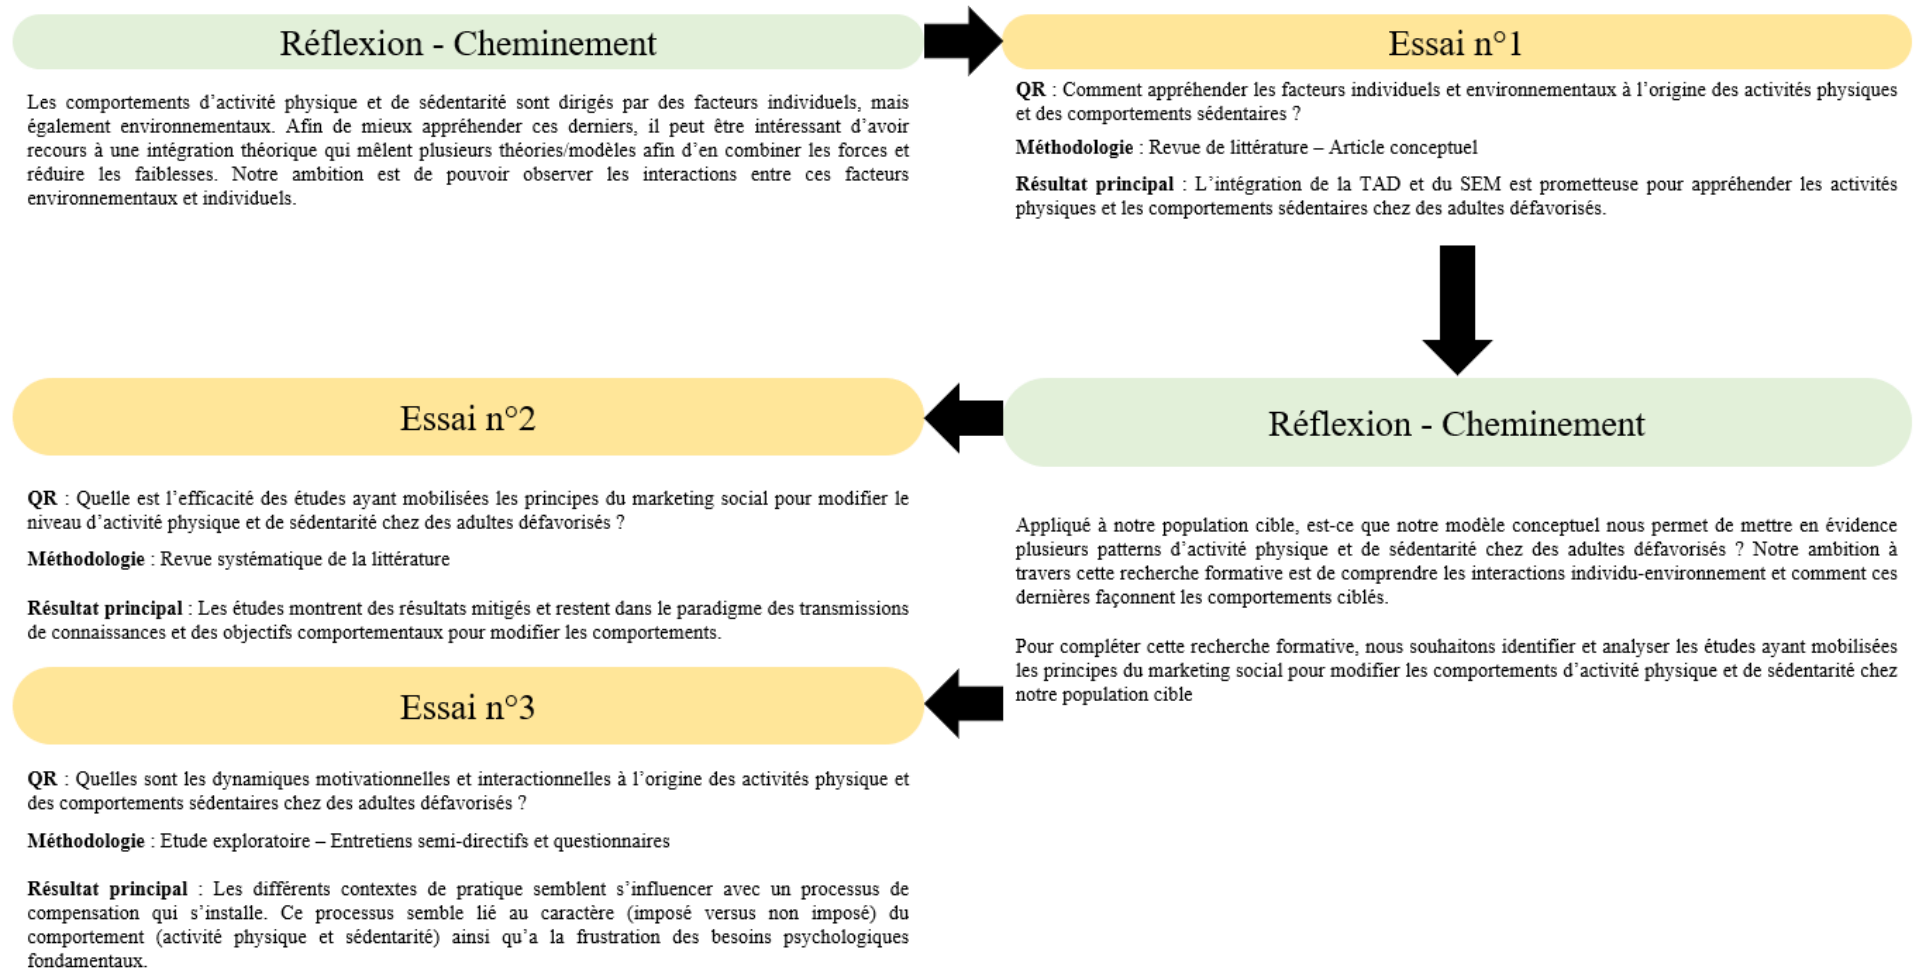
Réflexion - Cheminement

Les comportements d'activité physique et de sédentarité sont dirigés par des facteurs individuels, mais également environnementaux. Afin de mieux appréhender ces derniers, il peut être intéressant d'avoir recours à une intégration théorique qui mêlent plusieurs théories/modèles afin d'en combiner les forces et réduire les faiblesses. Notre ambition est de pouvoir observer les interactions entre ces facteurs environnementaux et individuels.

Essai n°1

**QR** : Comment appréhender les facteurs individuels et environnementaux à l'origine des activités physiques et des comportements sédentaires ?

**Méthodologie** : Revue de littérature – Article conceptuel

**Résultat principal** : L'intégration de la TAD et du SEM est prometteuse pour appréhender les activités physiques et les comportements sédentaires chez des adultes défavorisés.

Réflexion - Cheminement

Appliqué à notre population cible, est-ce que notre modèle conceptuel nous permet de mettre en évidence plusieurs patterns d'activité physique et de sédentarité chez des adultes défavorisés ? Notre ambition à travers cette recherche formative est de comprendre les interactions individu-environnement et comment ces dernières façonnent les comportements ciblés.

Pour compléter cette recherche formative, nous souhaitons identifier et analyser les études ayant mobilisées les principes du marketing social pour modifier les comportements d'activité physique et de sédentarité chez notre population cible

Essai n°2

**QR** : Quelle est l'efficacité des études ayant mobilisées les principes du marketing social pour modifier le niveau d'activité physique et de sédentarité chez des adultes défavorisés ?

**Méthodologie** : Revue systématique de la littérature

**Résultat principal** : Les études montrent des résultats mitigés et restent dans le paradigme des transmissions de connaissances et des objectifs comportementaux pour modifier les comportements.

Essai n°3

**QR** : Quelles sont les dynamiques motivationnelles et interactionnelles à l'origine des activités physique et des comportements sédentaires chez des adultes défavorisés ?

**Méthodologie** : Etude exploratoire – Entretiens semi-directifs et questionnaires

**Résultat principal** : Les différents contextes de pratique semblent s'influencer avec un processus de compensation qui s'installe. Ce processus semble lié au caractère (imposé versus non imposé) du comportement (activité physique et sédentarité) ainsi qu'a la frustration des besoins psychologiques fondamentaux.